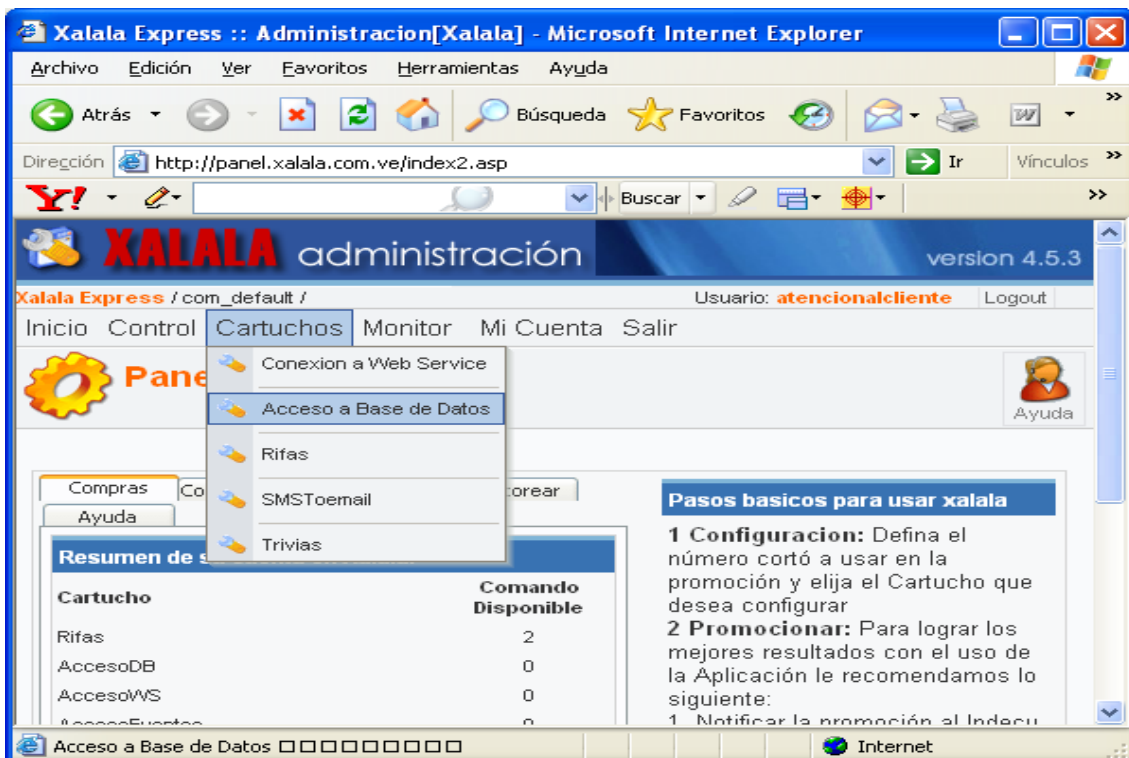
Xalala Express :: Administracion[Xalala] - Microsoft Internet Explorer

Archivo Edición Ver Favoritos Herramientas Ayuda

Atrás Búsqueda Favoritos

Dirección http://panel.xalala.com.ve/index2.asp Ir Vínculos

Buscar

XALALA administración version 4.5.3

Xalala Express / com_default / Usuario: atencionalcliente Logout

Inicio Control Cartuchos Monitor Mi Cuenta Salir

Conexion a Web Service
Acceso a Base de Datos
Rifas
SMSToemail
Trivias

Pane

Ayuda

Compras Co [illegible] corear
Ayuda

Resumen de s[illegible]

| Cartucho | Comando Disponible |
|---|---|
| Rifas | 2 |
| AccesoDB | 0 |
| AccesoWS | 0 |
| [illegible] | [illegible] |

Pasos basicos para usar xalala

1 Configuracion: Defina el número cortó a usar en la promoción y elija el Cartucho que desea configurar
2 Promocionar: Para lograr los mejores resultados con el uso de la Aplicación le recomendamos lo siguiente:
1. Notificar la promoción al Indecu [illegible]

Acceso a Base de Datos □□□□□□□□□□ Internet